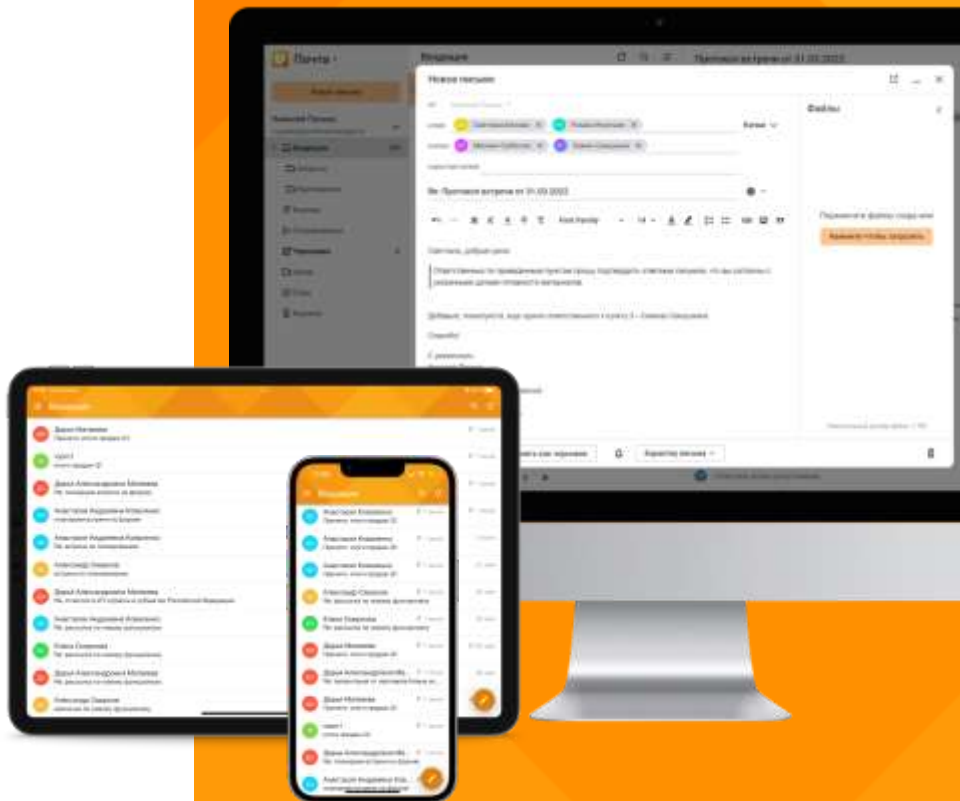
Почта

Входящие

Протокол встречи от 31.03.2022

Новое письмо

Файлы

Копия

Re: Протокол встречи от 31.03.2022

Светлана, добрый день!

Спасибо!

С уважением,

Нажмите чтобы загрузить

Входящие

Входящие